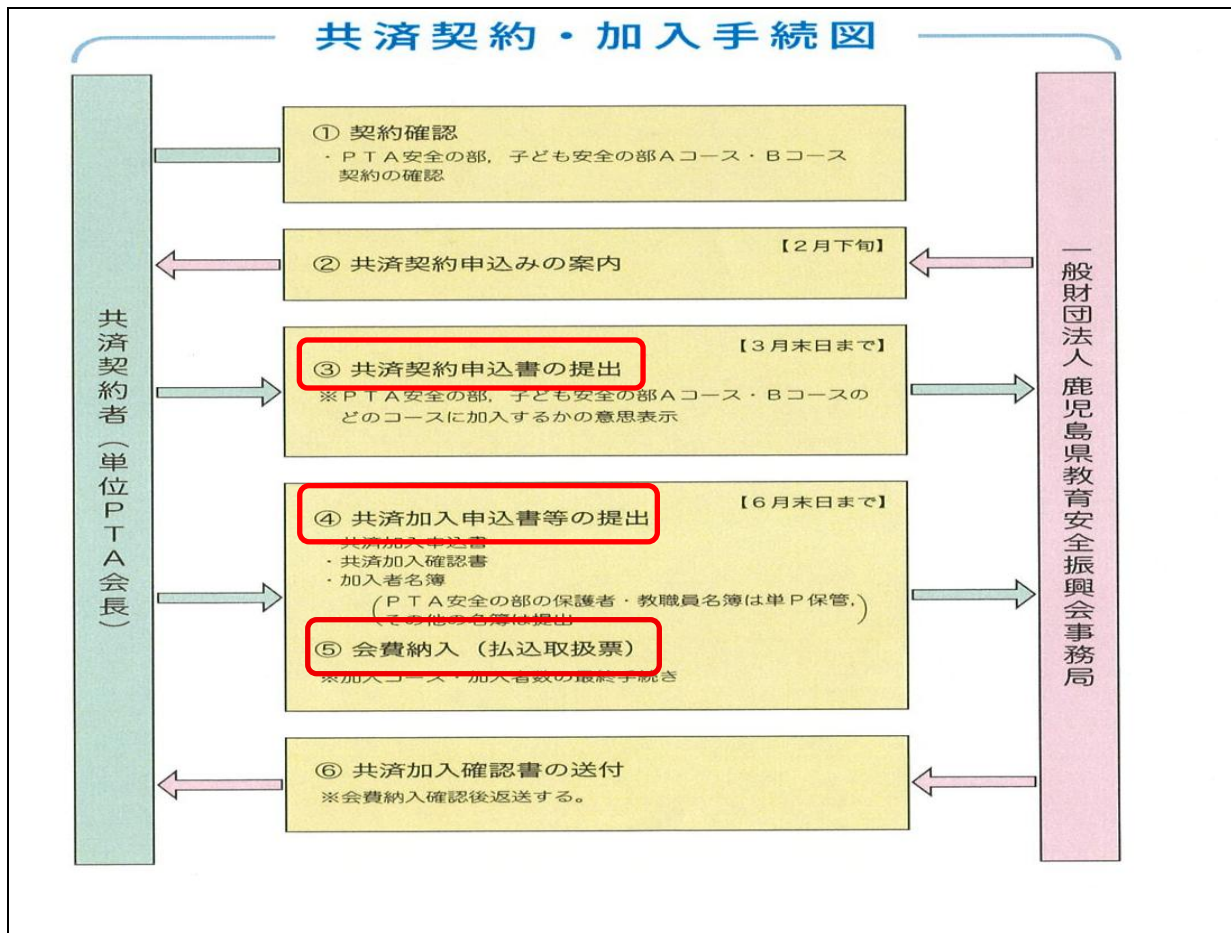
共済契約・加入手続図

共済契約者（単位ＰＴＡ会長）

① 契約確認
・ＰＴＡ安全の部，子ども安全の部Ａコース・Ｂコース契約の確認

【２月下旬】
② 共済契約申込みの案内

【３月末日まで】
③ 共済契約申込書の提出
※ＰＴＡ安全の部，子ども安全の部Ａコース・Ｂコースのどのコースに加入するかの意思表示

【６月末日まで】
④ 共済加入申込書等の提出
・共済加入申込書
・共済加入確認書
・加入者名簿
（ＰＴＡ安全の部の保護者・教職員名簿は単Ｐ保管，その他の名簿は提出）

⑤ 会費納入（払込取扱票）
※加入コース・加入者数の最終手続き

⑥ 共済加入確認書の送付
※会費納入確認後返送する。

一般財団法人 鹿児島県教育安全振興会事務局